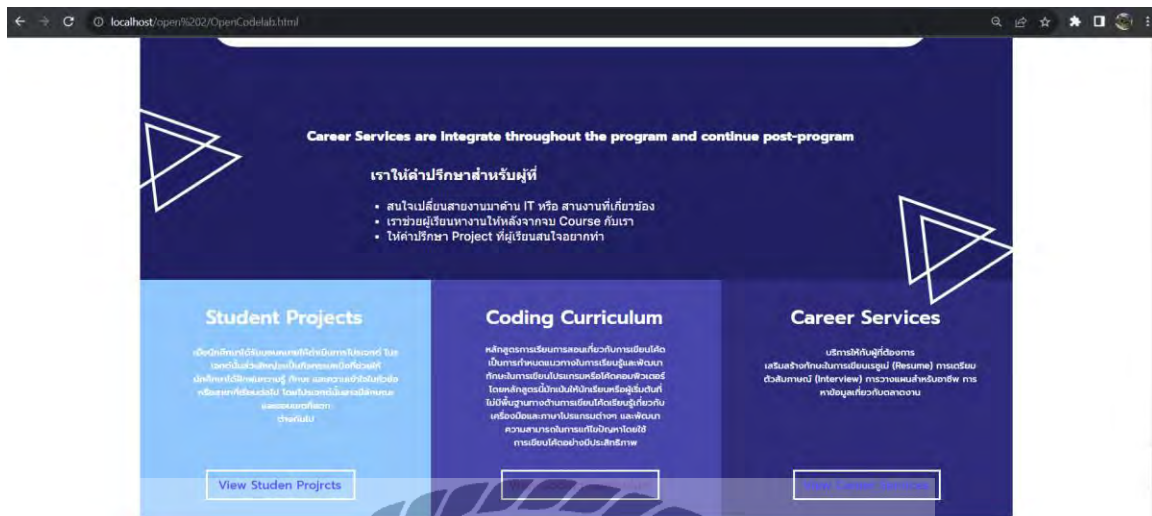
localhost/open%202/OpenCodelab.html

Career Services are Integrate throughout the program and continue post-program

เราให้คำปรึกษาสำหรับผู้ที่

- สนใจเปลี่ยนสายงานมาด้าน IT หรือ สานงานที่เกี่ยวข้อง
- เราช่วยผู้เรียนหางานให้หลังจากจบ Course กับเรา
- ให้คำปรึกษา Project ที่ผู้เรียนสนใจอยากทำ

Student Projects

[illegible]

View Studen Projrcts

Coding Curriculum

หลักสูตรการเรียนการสอนเกี่ยวกับการเขียนโค้ด เป็นการกำหนดแนวทางในการเรียนรู้และพัฒนาทักษะในการเขียนโปรแกรมหรือโค้ดคอมพิวเตอร์ โดยหลักสูตรนี้มักเน้นให้นักเรียนหรือผู้เริ่มต้นที่ไม่มีพื้นฐานทางด้านการเขียนโค้ดเรียนรู้เกี่ยวกับเครื่องมือและภาษาโปรแกรมต่างๆ และพัฒนาความสามารถในการแก้ไขปัญหาโดยใช้การเขียนโค้ดอย่างมีประสิทธิภาพ

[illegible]

Career Services

บริการให้กับผู้ที่ต้องการ เสริมสร้างทักษะในการเขียนเรซูเม่ (Resume) การเตรียมตัวสัมภาษณ์ (Interview) การวางแผนสำหรับอาชีพ การหาข้อมูลเกี่ยวกับตลาดงาน

View Career Services